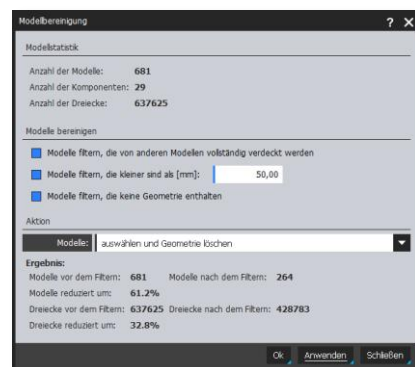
Modellbereinigung ? ×

Modellstatistik

Anzahl der Modelle: 681
Anzahl der Komponenten: 29
Anzahl der Dreiecke: 637625

Modelle bereinigen

Modelle filtern, die von anderen Modellen vollständig verdeckt werden
Modelle filtern, die kleiner sind als [mm]: 50,00
Modelle filtern, die keine Geometrie enthalten

Aktion

Modelle: auswählen und Geometrie löschen

Ergebnis:
Modelle vor dem Filtern: 681 Modelle nach dem Filtern: 264
Modelle reduziert um: 61.2%
Dreiecke vor dem Filtern: 637625 Dreiecke nach dem Filtern: 428783
Dreiecke reduziert um: 32.8%

Ok Anwenden Schließen